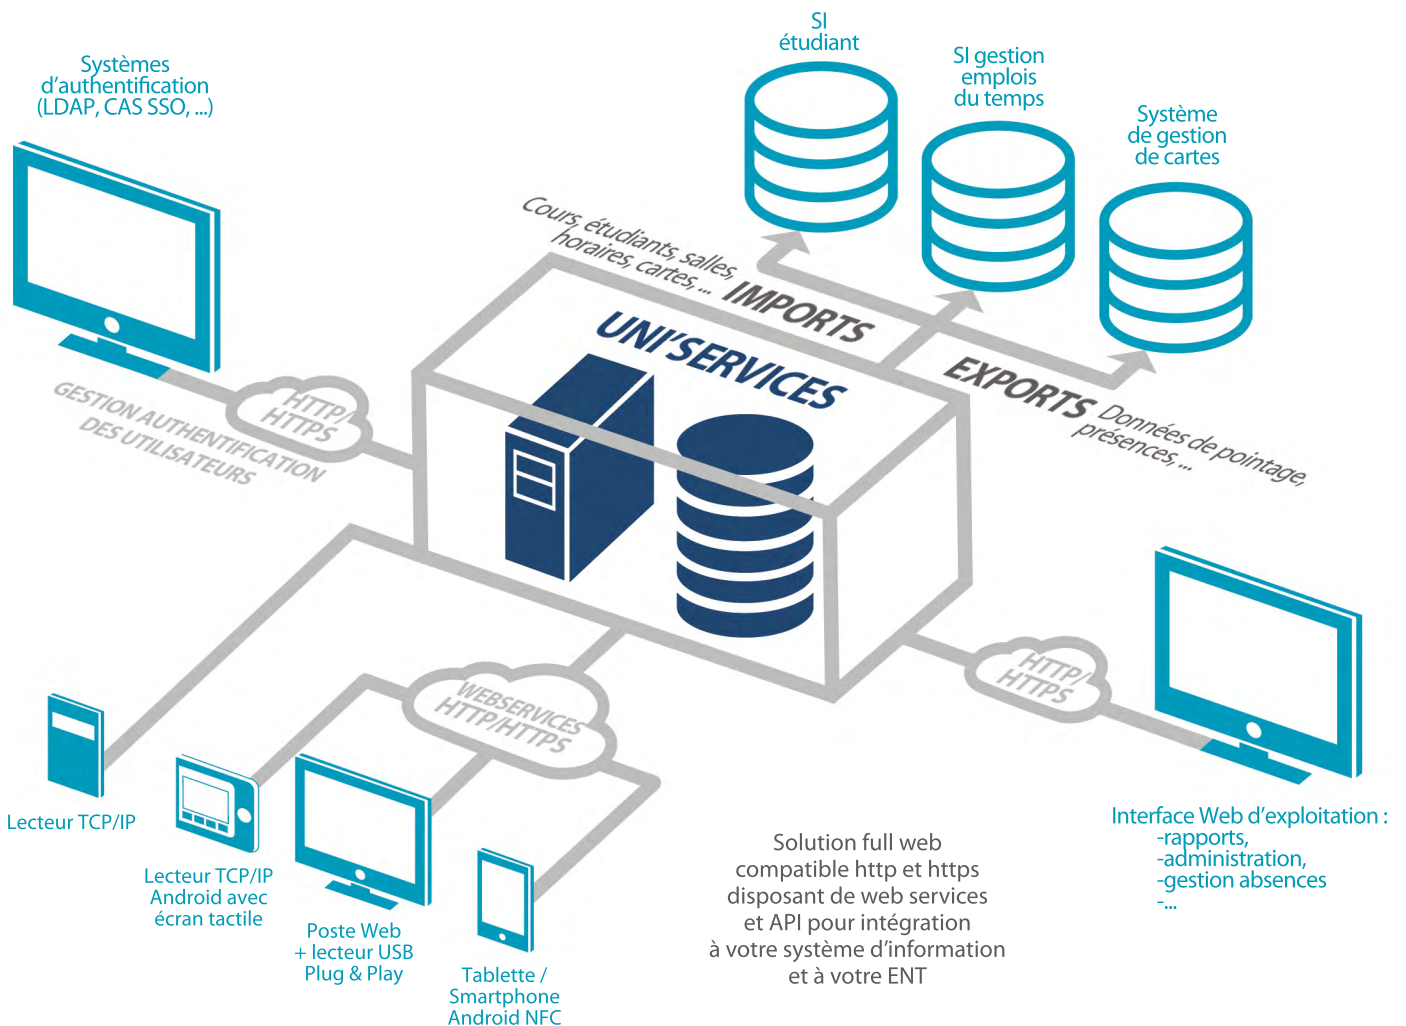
Systèmes d'authentification (LDAP, CAS SSO, ...)

SI étudiant

SI gestion emplois du temps

Système de gestion de cartes

Cours, étudiants, salles, horaires, cartes, ... IMPORTS

UNI'SERVICES

EXPORTS Données de pointage, présences, ...

GESTION AUTHENTIFICATION DES UTILISATEURS

HTTP/ HTTPS

HTTP/ HTTPS

WEBSERVICES HTTP/HTTPS

Lecteur TCP/IP

Lecteur TCP/IP Android avec écran tactile

Poste Web + lecteur USB Plug & Play

Tablette / Smartphone Android NFC

Solution full web compatible http et https disposant de web services et API pour intégration à votre système d'information et à votre ENT

Interface Web d'exploitation :
-rapports,
-administration,
-gestion absences
-...